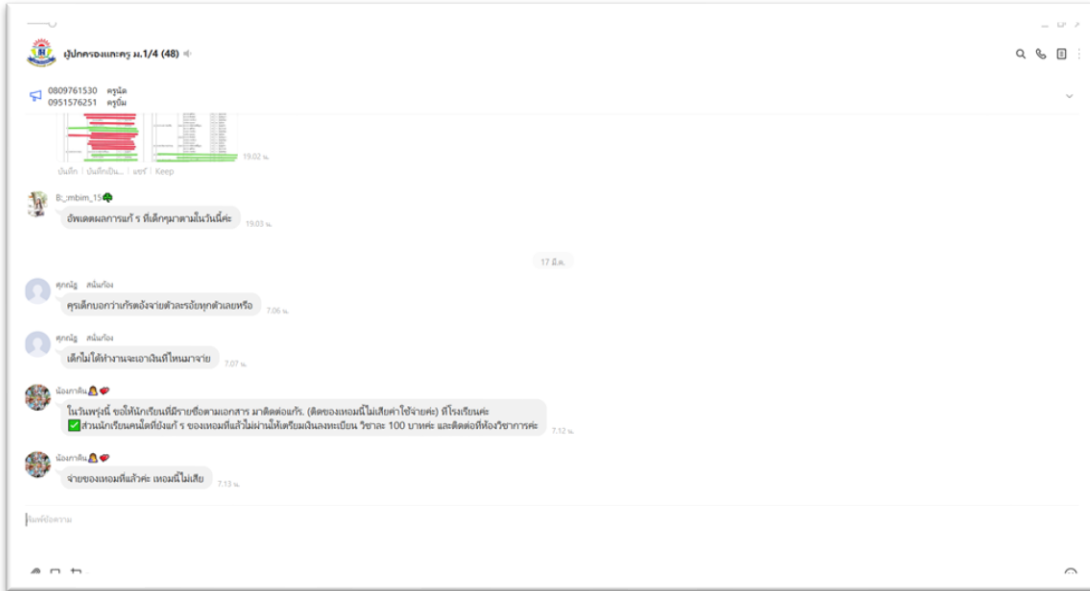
ผู้ปกครองและครู ม.1/4 (48)

0809761530 ครูนัด
0951576251 ครูอ้ม

19.02 น.
บันทึก | บันทึกเป็น... | แชร์ | Keep

B_mbim_15
อัพเดตผลการแก้ ร ที่เด็กๆมาตามในวันนี้ค่ะ 19.03 น.

17 มี.ค.

ศุภณัฐ สนั่นก้อง
ครูเด็กบอกว่าเกรดต้องจ่ายตัวละร้อยทุกตัวเลยหรือ 7.06 น.

ศุภณัฐ สนั่นก้อง
เด็กไม่ได้ทำงานจะเอาเงินที่ไหนมาจ่าย 7.07 น.

น้องกาลิน
ในวันพรุ่งนี้ ขอให้นักเรียนที่มีรายชื่อตามเอกสาร มาติดต่อแก้ร. (ติดของเหอมนี้ไม่เสียค่าใช้จ่ายค่ะ) ที่โรงเรียนค่ะ
✅ส่วนนักเรียนคนใดที่ยังแก้ ร ของเหอมที่แล้วไม่ผ่านให้เตรียมเงินลงทะเบียน วิชาละ 100 บาทค่ะ และติดต่อที่ห้องวิชาการค่ะ 7.12 น.

น้องกาลิน
จ่ายของเหอมที่แล้วค่ะ เหอมนี้ไม่เสีย 7.13 น.

พิมพ์ข้อความ